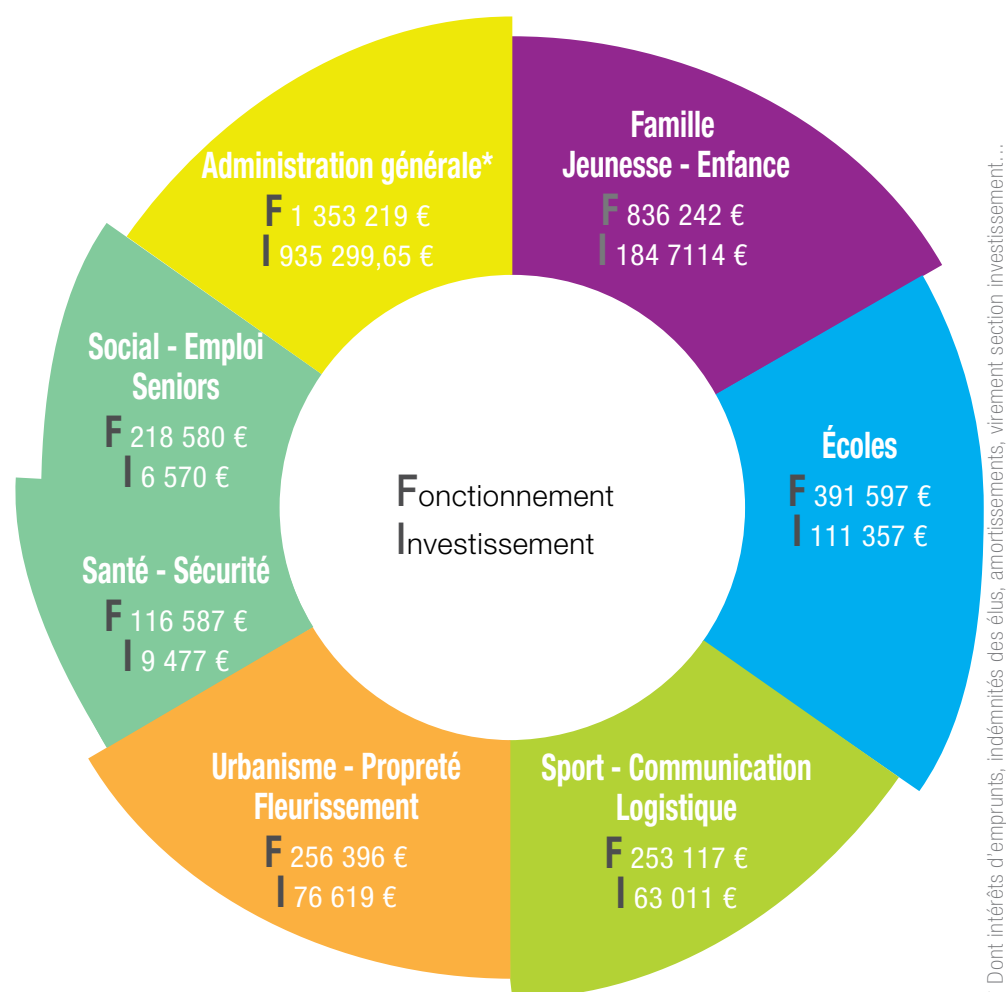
Administration générale*
F 1 353 219 €
I 935 299,65 €

Famille
Jeunesse - Enfance
F 836 242 €
I 184 7114 €

Social - Emploi
Seniors
F 218 580 €
I 6 570 €

Fonctionnement
Investissement

Écoles
F 391 597 €
I 111 357 €

Santé - Sécurité
F 116 587 €
I 9 477 €

Urbanisme - Propreté
Fleurissement
F 256 396 €
I 76 619 €

Sport - Communication
Logistique
F 253 117 €
I 63 011 €

Dont intérêts d'emprunts, indémnités des élus, amortissements, virement section investissement...